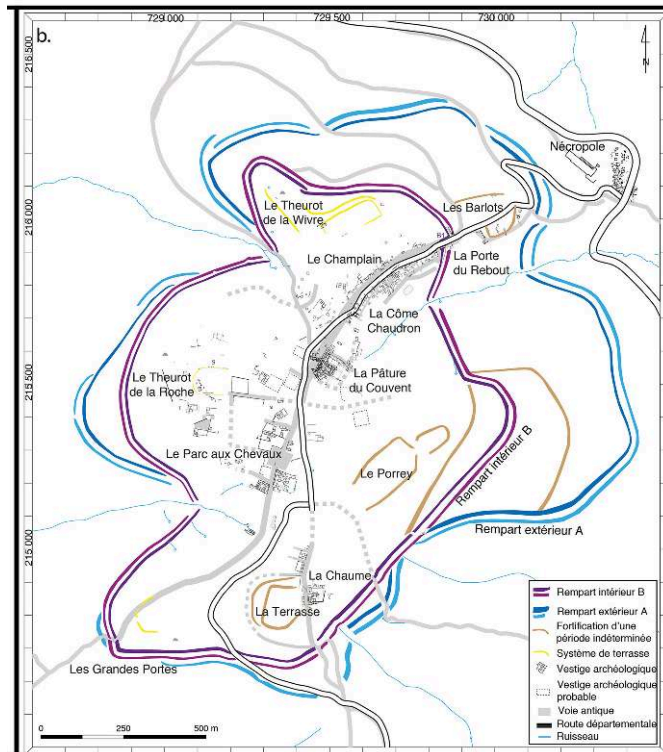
b.

729 000

729 500

730 000

216 500

216 000

215 500

215 000

N

Nécropole

Le Theurot de la Wivre

Les Barlots

Le Champlain

La Porte du Rebout

La Côme Chaudron

La Pâture du Couvent

Le Theurot de la Roche

Le Parc aux Chevaux

Le Porrey

Rempart intérieur B

Rempart extérieur A

La Chaume

La Terrasse

Les Grandes Portes

Rempart intérieur B

Rempart extérieur A

Fortification d'une période indéterminée

Système de terrasse

Vestige archéologique

Vestige archéologique probable

Voie antique

Route départementale

Ruisseau

0

250

500 m